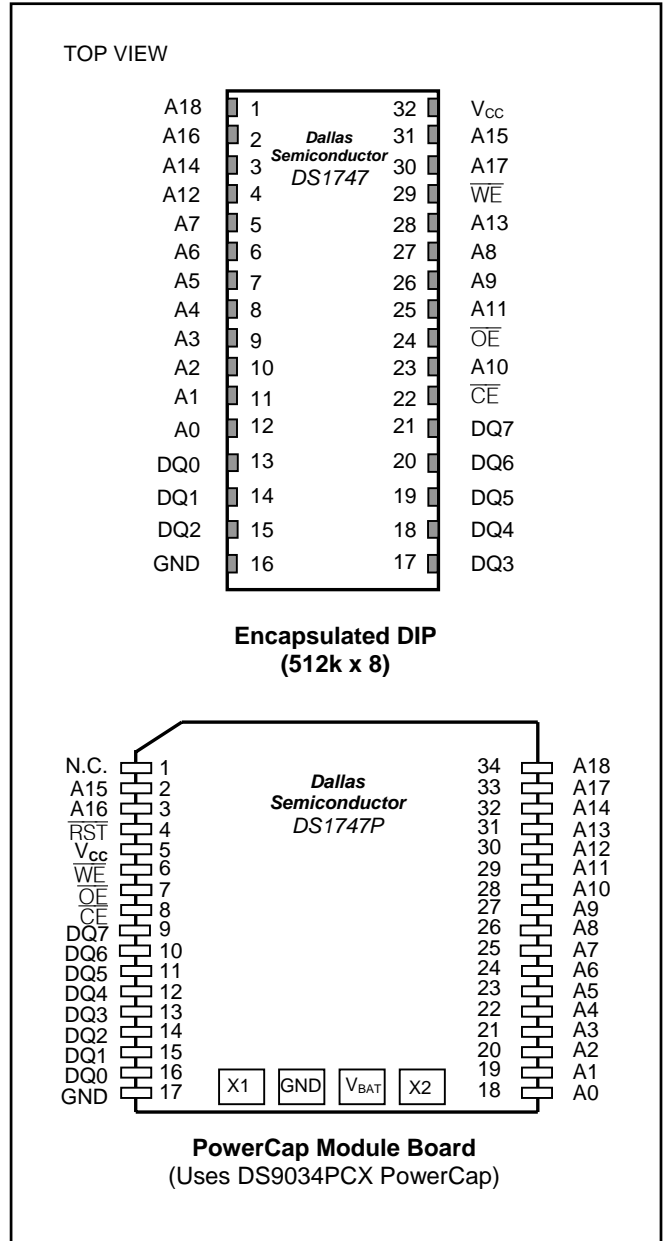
TOP VIEW

| | | | |
|---|---|---|---|
| A18 | 1 | 32 | $V_{CC}$ |
| A16 | 2 | 31 | A15 |
| A14 | 3 | 30 | A17 |
| A12 | 4 | 29 | $\overline{WE}$ |
| A7 | 5 | 28 | A13 |
| A6 | 6 | 27 | A8 |
| A5 | 7 | 26 | A9 |
| A4 | 8 | 25 | A11 |
| A3 | 9 | 24 | $\overline{OE}$ |
| A2 | 10 | 23 | A10 |
| A1 | 11 | 22 | $\overline{CE}$ |
| A0 | 12 | 21 | DQ7 |
| DQ0 | 13 | 20 | DQ6 |
| DQ1 | 14 | 19 | DQ5 |
| DQ2 | 15 | 18 | DQ4 |
| GND | 16 | 17 | DQ3 |

Dallas Semiconductor DS1747

Encapsulated DIP (512k x 8)

| | | | |
|---|---|---|---|
| N.C. | 1 | 34 | A18 |
| A15 | 2 | 33 | A17 |
| A16 | 3 | 32 | A14 |
| $\overline{RST}$ | 4 | 31 | A13 |
| $V_{CC}$ | 5 | 30 | A12 |
| $\overline{WE}$ | 6 | 29 | A11 |
| $\overline{OE}$ | 7 | 28 | A10 |
| $\overline{CE}$ | 8 | 27 | A9 |
| DQ7 | 9 | 26 | A8 |
| DQ6 | 10 | 25 | A7 |
| DQ5 | 11 | 24 | A6 |
| DQ4 | 12 | 23 | A5 |
| DQ3 | 13 | 22 | A4 |
| DQ2 | 14 | 21 | A3 |
| DQ1 | 15 | 20 | A2 |
| DQ0 | 16 | 19 | A1 |
| GND | 17 | 18 | A0 |

Dallas Semiconductor DS1747P

X1 GND $V_{BAT}$ X2

PowerCap Module Board
(Uses DS9034PCX PowerCap)